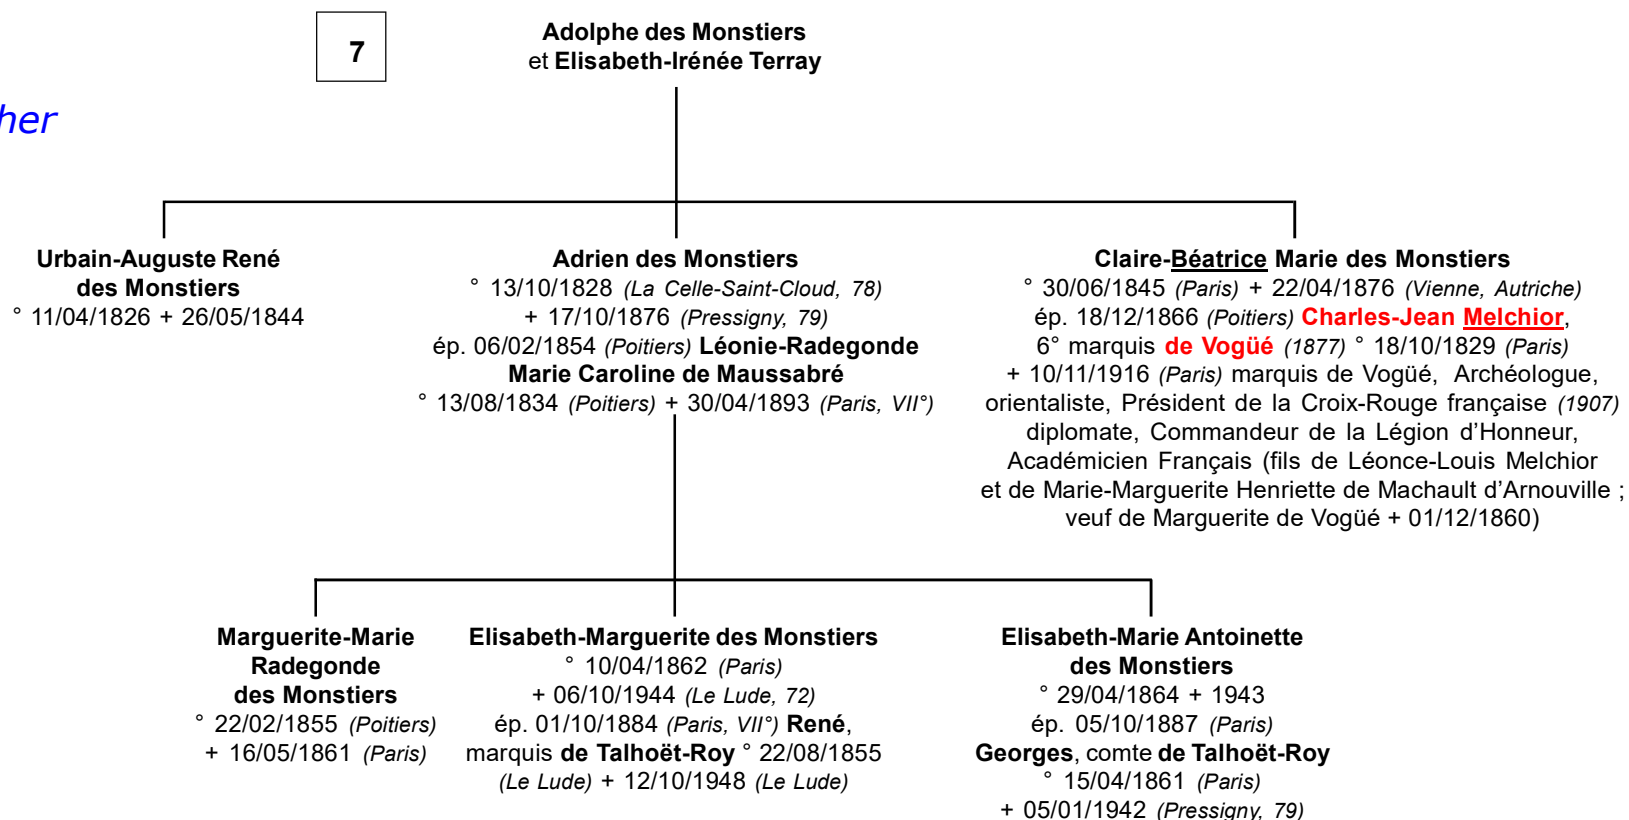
7

Adolphe des Monstiers
et Elisabeth-Irénée Terray

her

Urbain-Auguste René des Monstiers
° 11/04/1826 + 26/05/1844

Adrien des Monstiers
° 13/10/1828 *(La Celle-Saint-Cloud, 78)*
+ 17/10/1876 *(Pressigny, 79)*
ép. 06/02/1854 *(Poitiers)* Léonie-Radegonde Marie Caroline de Maussabré
° 13/08/1834 *(Poitiers)* + 30/04/1893 *(Paris, VII°)*

Claire-Béatrice Marie des Monstiers
° 30/06/1845 *(Paris)* + 22/04/1876 *(Vienne, Autriche)*
ép. 18/12/1866 *(Poitiers)* Charles-Jean Melchior, 6° marquis de Vogüé *(1877)* ° 18/10/1829 *(Paris)* + 10/11/1916 *(Paris)* marquis de Vogüé, Archéologue, orientaliste, Président de la Croix-Rouge française *(1907)* diplomate, Commandeur de la Légion d'Honneur, Académicien Français (fils de Léonce-Louis Melchior et de Marie-Marguerite Henriette de Machault d'Arnouville ; veuf de Marguerite de Vogüé + 01/12/1860)

Marguerite-Marie Radegonde des Monstiers
° 22/02/1855 *(Poitiers)*
+ 16/05/1861 *(Paris)*

Elisabeth-Marguerite des Monstiers
° 10/04/1862 *(Paris)*
+ 06/10/1944 *(Le Lude, 72)*
ép. 01/10/1884 *(Paris, VII°)* René, marquis de Talhoët-Roy ° 22/08/1855 *(Le Lude)* + 12/10/1948 *(Le Lude)*

Elisabeth-Marie Antoinette des Monstiers
° 29/04/1864 + 1943
ép. 05/10/1887 *(Paris)*
Georges, comte de Talhoët-Roy
° 15/04/1861 *(Paris)*
+ 05/01/1942 *(Pressigny, 79)*